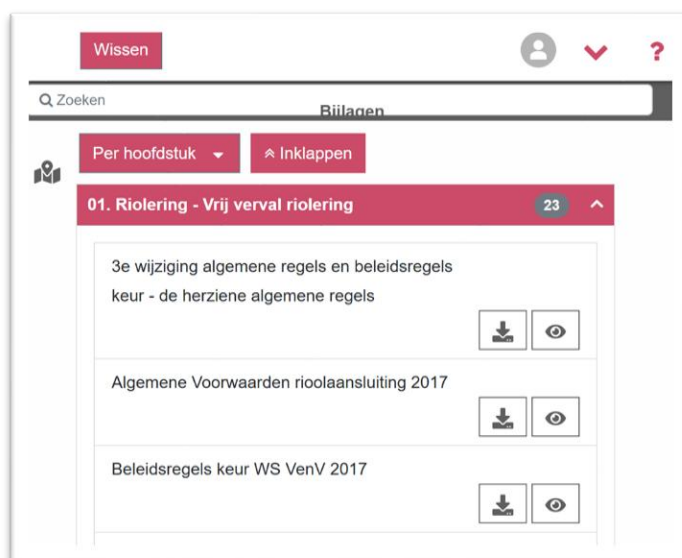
Wissen

?

Zoeken

Bijlagen

Per hoofdstuk

Inklappen

01. Riolering - Vrij verval riolering

23

3e wijziging algemene regels en beleidsregels keur - de herziene algemene regels

Algemene Voorwaarden rioolaansluiting 2017

Beleidsregels keur WS VenV 2017